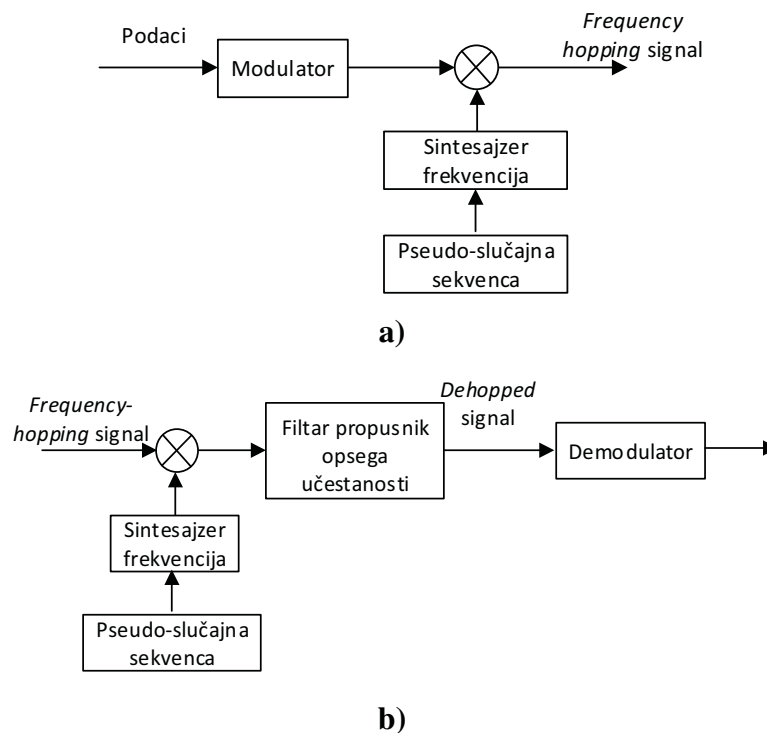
Podaci

Modulator

Frequency hopping signal

Sintesajzer frekvencija

Pseudo-slučajna sekvenca

a)

Frequency-hopping signal

Filtar propusnik opsega učestanosti

Dehopped signal

Demodulator

Sintesajzer frekvencija

Pseudo-slučajna sekvenca

b)